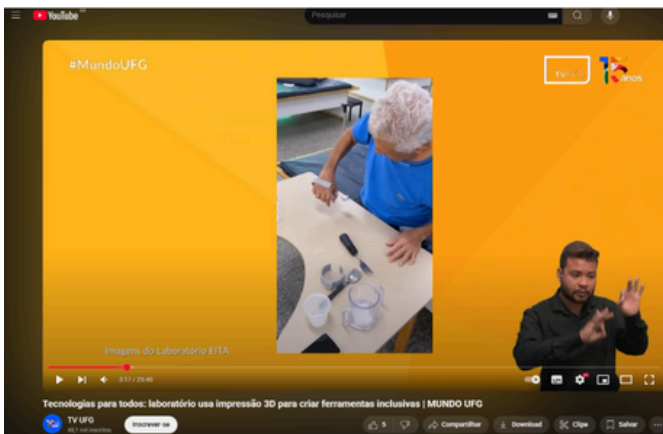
YouTube BR

Pesquisar

#MundoUFG

TV UFG

15 anos

Imagens do Laboratório EITA

2:17 / 25:40

Tecnologias para todos: laboratório usa impressão 3D para criar ferramentas inclusivas | MUNDO UFG

TV UFG
48,1 mil inscritos

Inscrever-se

5

Compartilhar

Download

Clipe

Salvar